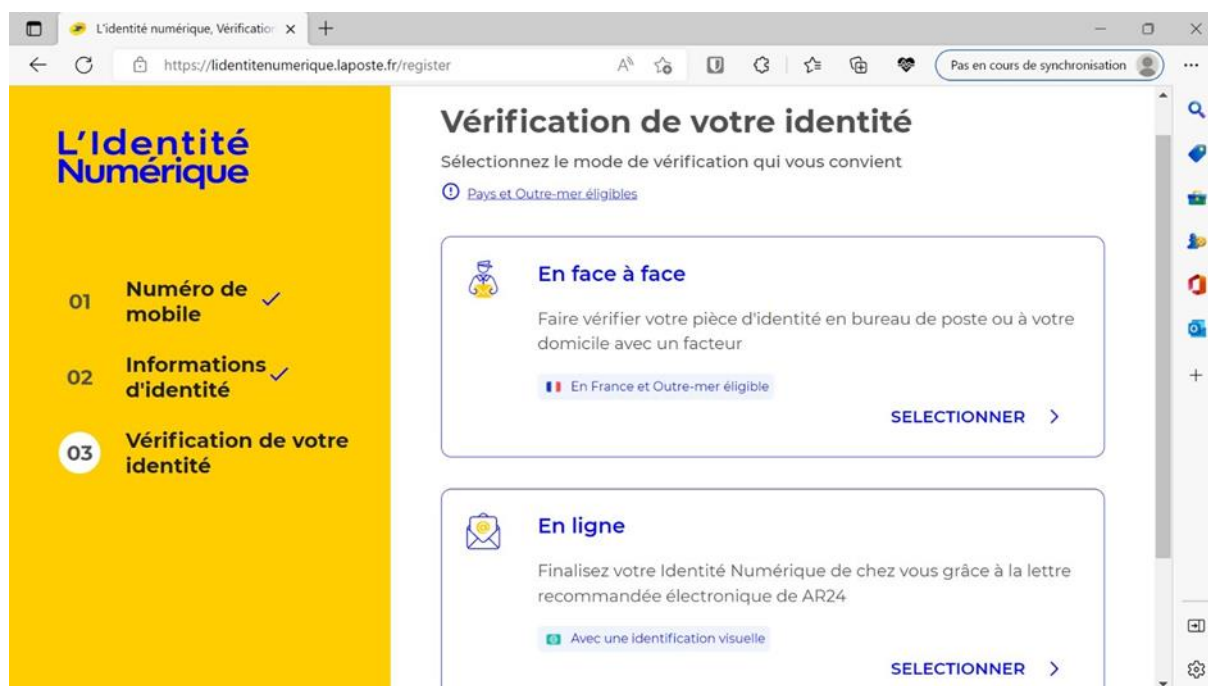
L'identité numérique, Vérificatio ×
https://lidentitenumerique.laposte.fr/register
Pas en cours de synchronisation
...

L'Identité Numérique

01 Numéro de mobile
02 Informations d'identité
03 Vérification de votre identité

Vérification de votre identité

Sélectionnez le mode de vérification qui vous convient

Pays et Outre-mer éligibles

En face à face

Faire vérifier votre pièce d'identité en bureau de poste ou à votre domicile avec un facteur

En France et Outre-mer éligible

SELECTIONNER >

En ligne

Finalisez votre Identité Numérique de chez vous grâce à la lettre recommandée électronique de AR24

Avec une identification visuelle

SELECTIONNER >